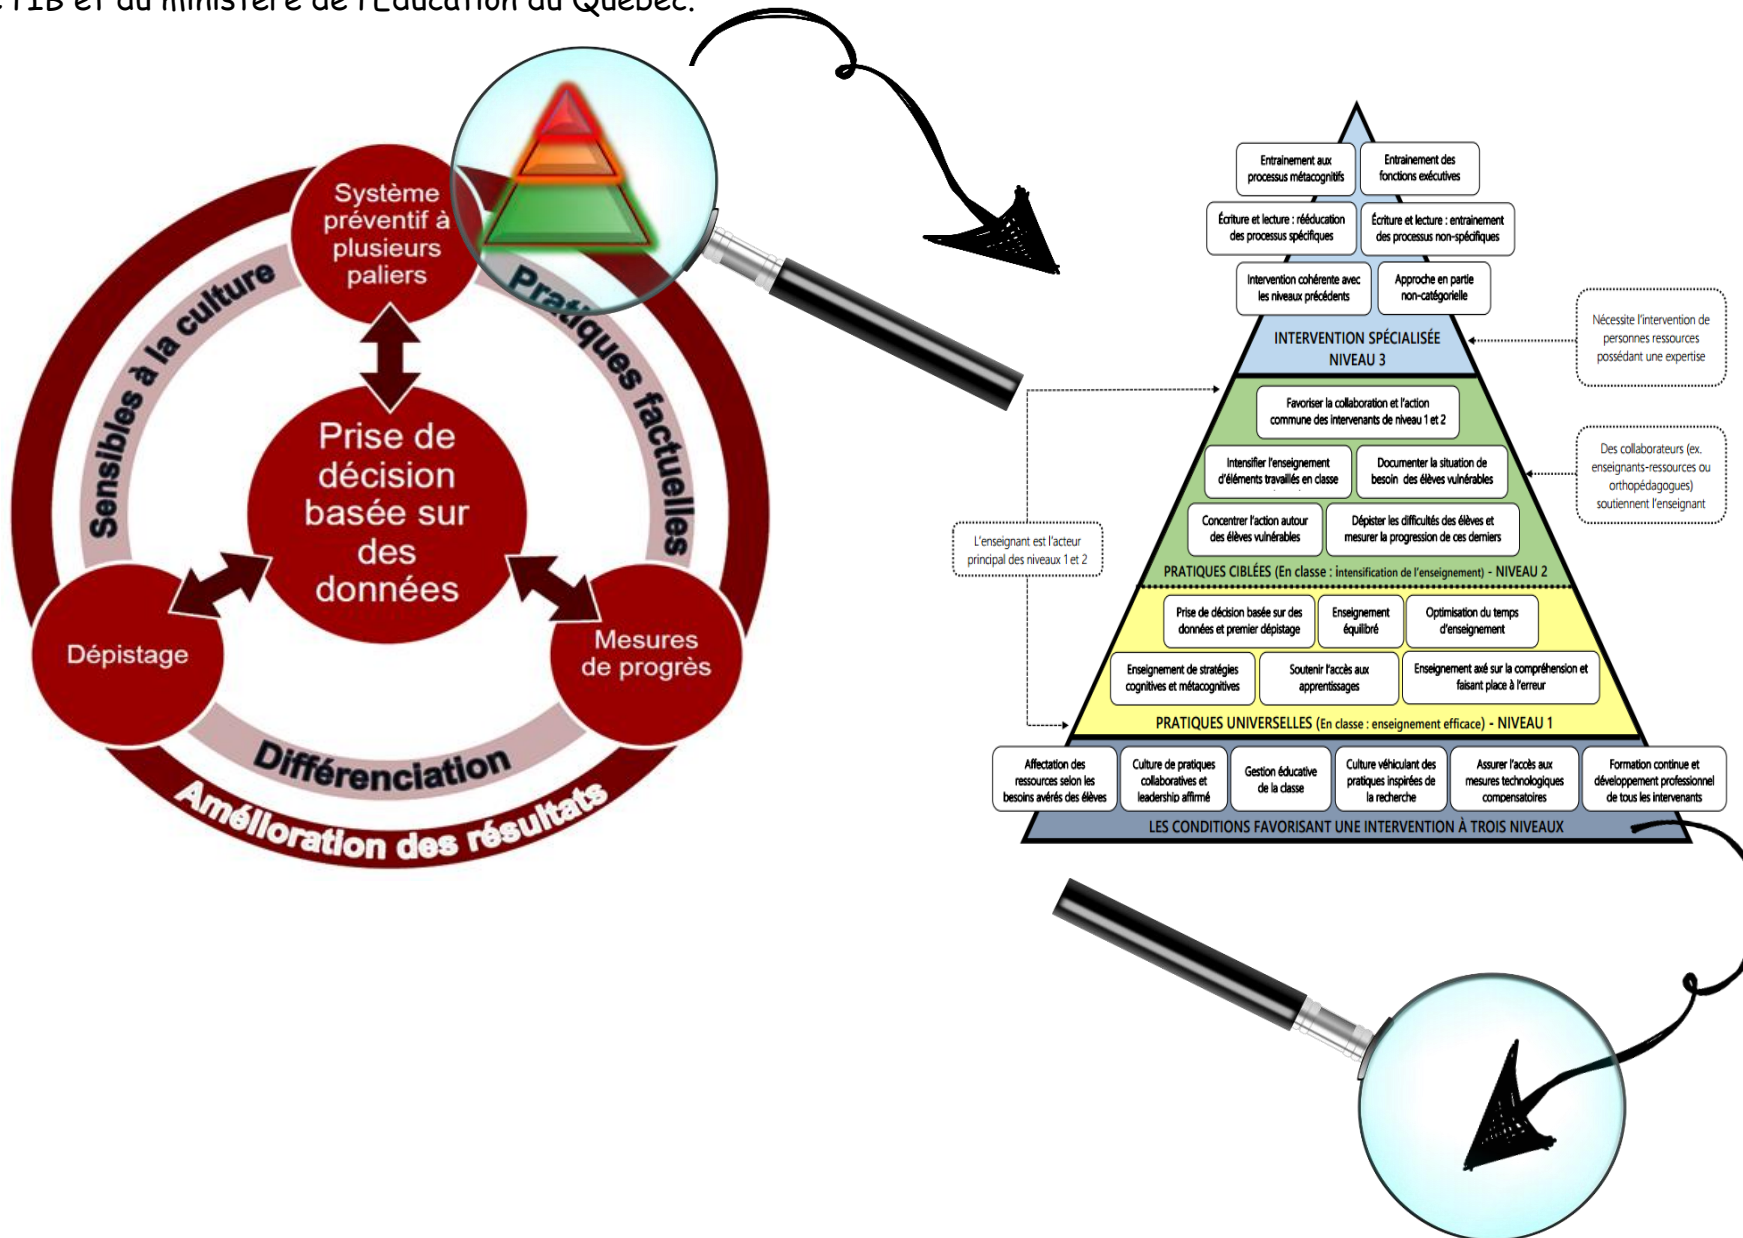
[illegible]TIB et du ministère de l'Éducation du Québec.

Système préventif à plusieurs paliers

Prise de décision basée sur des données

Dépistage

Mesures de progrès

Sensibles à la culture

Pratiques factuelles

Différenciation

Amélioration des résultats

Entrainement aux processus métacognitifs

Entrainement des fonctions exécutives

Écriture et lecture : rééducation des processus spécifiques

Écriture et lecture : entrainement des processus non-spécifiques

Intervention cohérente avec les niveaux précédents

Approche en partie non-catégorielle

INTERVENTION SPÉCIALISÉE NIVEAU 3

Nécessite l'intervention de personnes ressources possédant une expertise

Favoriser la collaboration et l'action commune des intervenants de niveau 1 et 2

Intensifier l'enseignement d'éléments travaillés en classe

Documenter la situation de besoin des élèves vulnérables

Concentrer l'action autour des élèves vulnérables

Dépister les difficultés des élèves et mesurer la progression de ces derniers

Des collaborateurs (ex. enseignants-ressources ou orthopédagogues) soutiennent l'enseignant

L'enseignant est l'acteur principal des niveaux 1 et 2

PRATIQUES CIBLÉES (En classe : intensification de l'enseignement) - NIVEAU 2

Prise de décision basée sur des données et premier dépistage

Enseignement équilibré

Optimisation du temps d'enseignement

Enseignement de stratégies cognitives et métacognitives

Soutenir l'accès aux apprentissages

Enseignement axé sur la compréhension et faisant place à l'erreur

PRATIQUES UNIVERSELLES (En classe : enseignement efficace) - NIVEAU 1

Affectation des ressources selon les besoins avérés des élèves

Culture de pratiques collaboratives et leadership affirmé

Gestion éducative de la classe

Culture véhiculant des pratiques inspirées de la recherche

Assurer l'accès aux mesures technologiques compensatoires

Formation continue et développement professionnel de tous les intervenants

LES CONDITIONS FAVORISANT UNE INTERVENTION À TROIS NIVEAUX